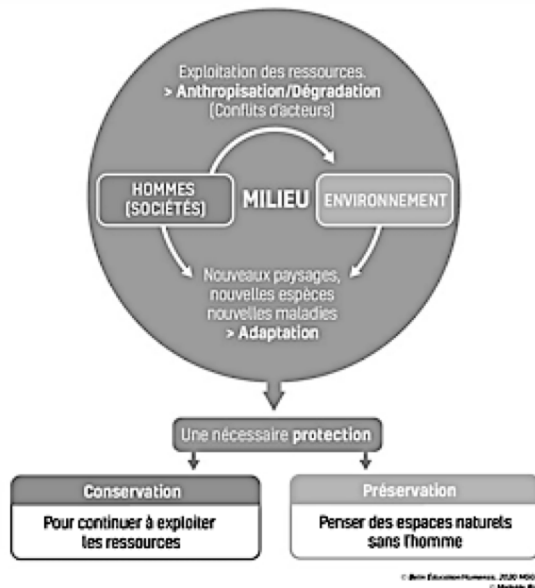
Exploitation des ressources.
> Anthropisation/Dégradation
(Conflits d'acteurs)

HOMMES (SOCIÉTÉS)

MILIEU

ENVIRONNEMENT

Nouveaux paysages, nouvelles espèces nouvelles maladies
> Adaptation

Une nécessaire protection

Conservation

Pour continuer à exploiter les ressources

Préservation

Penser des espaces naturels sans l'homme

© Belin Éducation/Humensis, 2020 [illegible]
© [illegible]